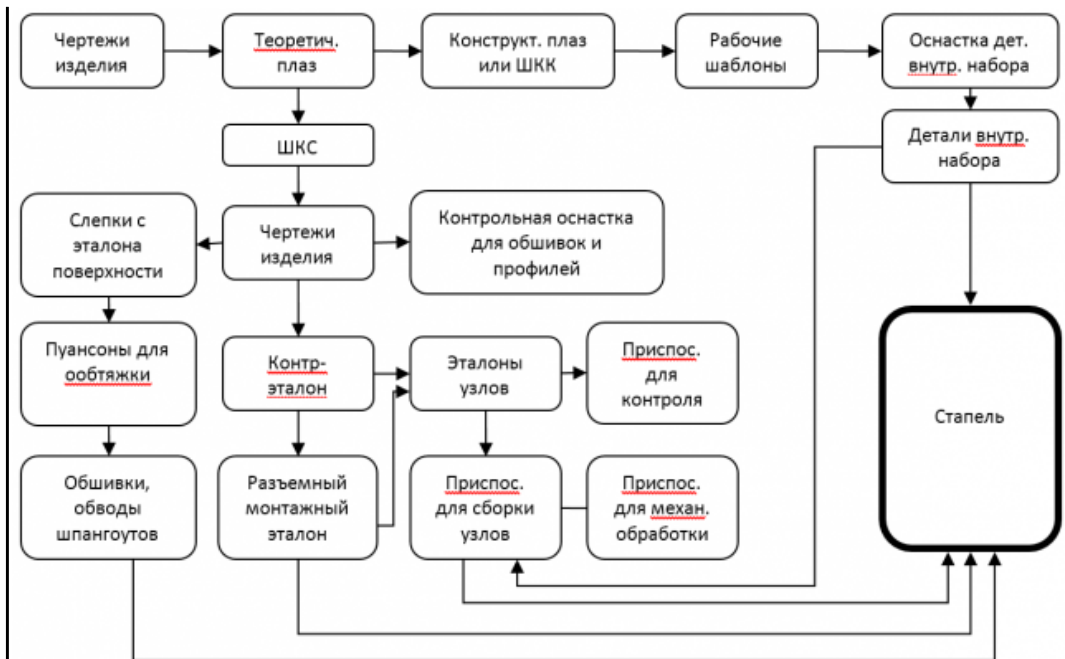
Чертежи изделия

Теоретич. плаз

Конструкт. плаз или ШКК

Рабочие шаблоны

Оснастка дет. внутр. набора

ШКС

Детали внутр. набора

Слепки с эталона поверхности

Чертежи изделия

Контрольная оснастка для обшивок и профилей

Пуансоны для ообтяжки

Контр-эталон

Эталоны узлов

Приспос. для контроля

Стапель

Обшивки, обводы шпангоутов

Разъемный монтажный эталон

Приспос. для сборки узлов

Приспос. для механ. обработки